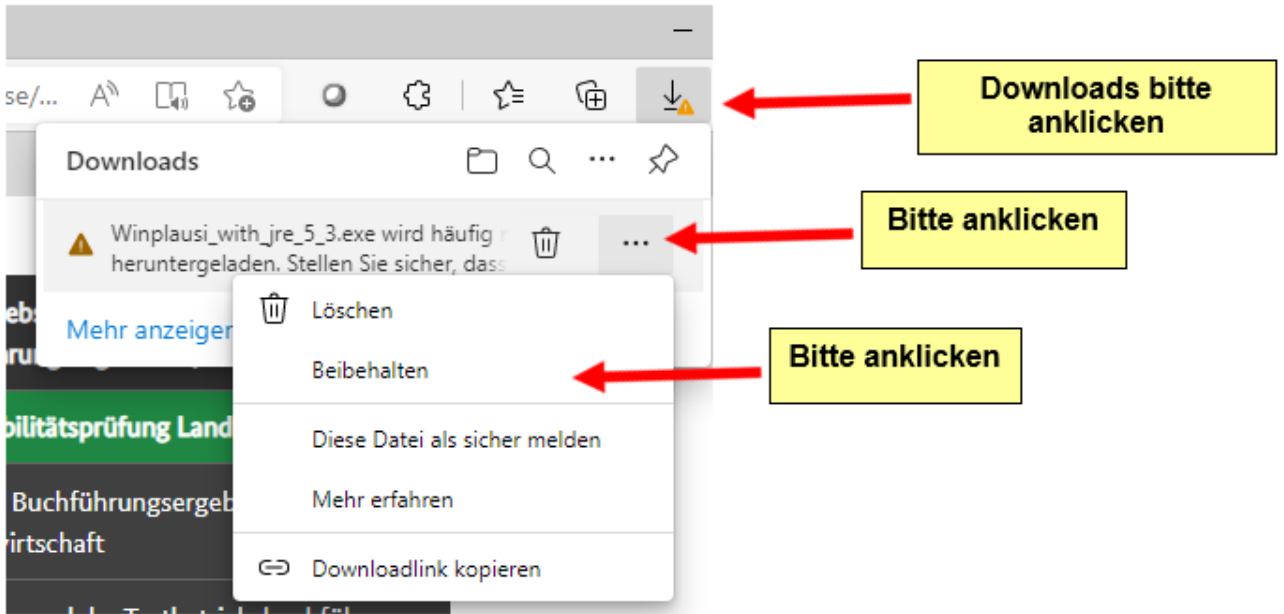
se/...

Downloads bitte anklicken

Downloads

Winplausi_with_jre_5_3.exe wird häufig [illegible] heruntergeladen. Stellen Sie sicher, dass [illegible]

Bitte anklicken

ebs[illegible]
rung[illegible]

Mehr anzeigen

Löschen

Beibehalten

Bitte anklicken

bilitätsprüfung Land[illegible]

Diese Datei als sicher melden

Buchführungsergeb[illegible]
wirtschaft

Mehr erfahren

Downloadlink kopieren